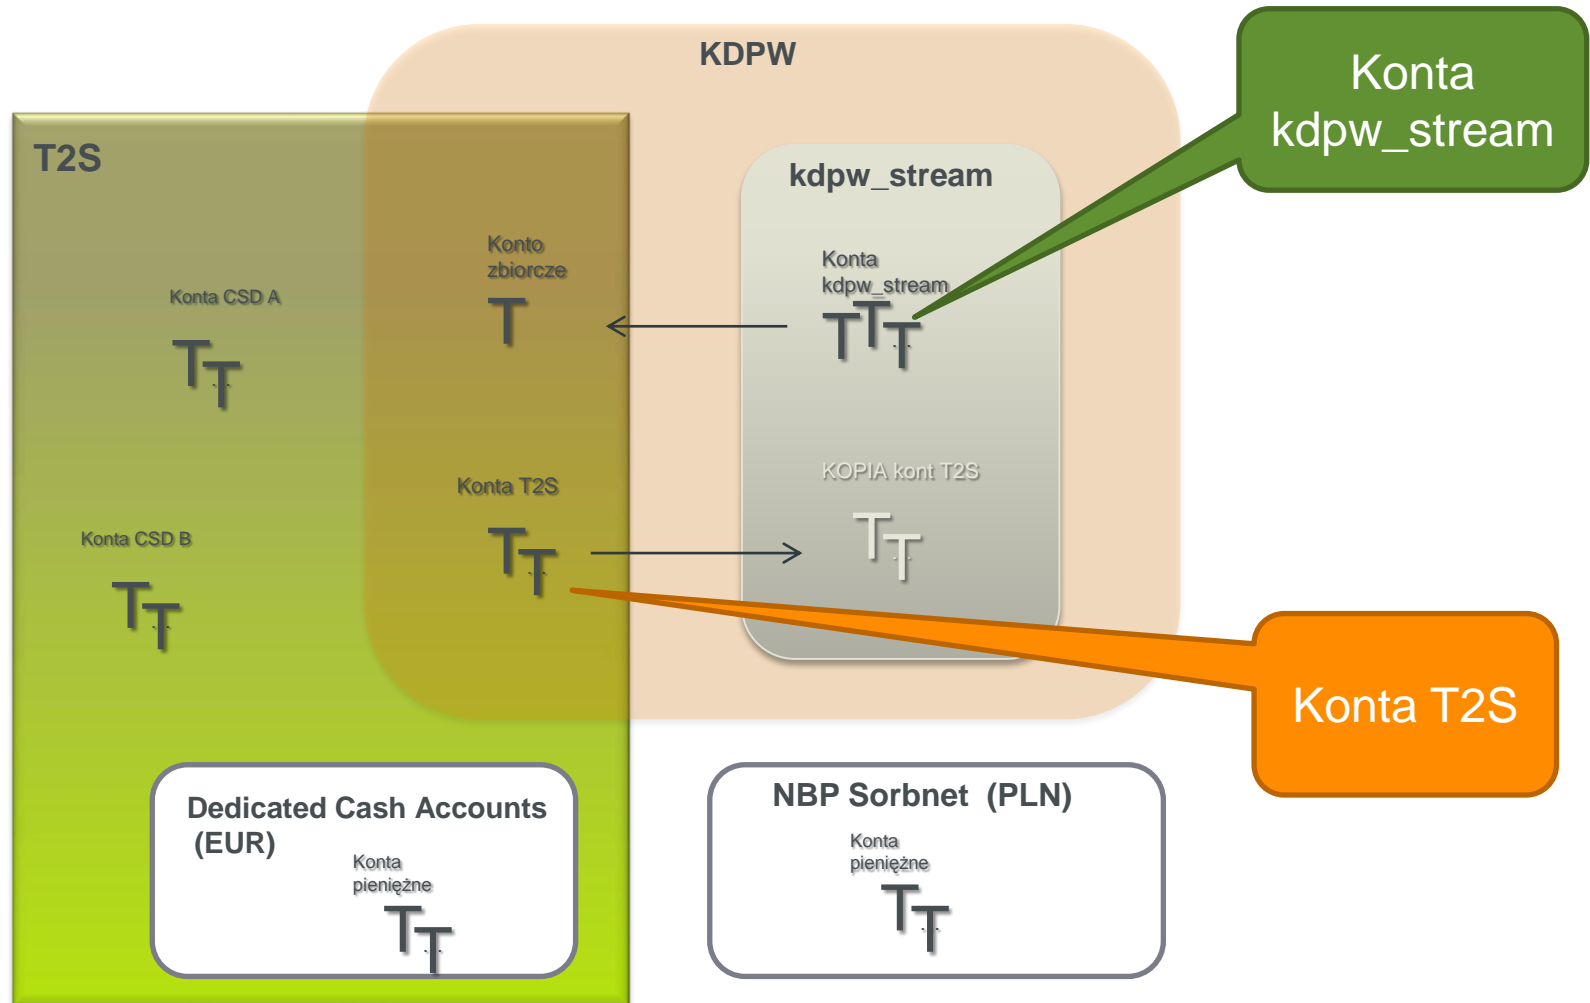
KDPW

Konta kdpw_stream

T2S

kdpw_stream

Konto zbiorcze

Konta kdpw_stream

Konta CSD A

Konta T2S

KOPIA kont T2S

Konta CSD B

Konta T2S

Dedicated Cash Accounts (EUR)

Konta pieniężne

NBP Sorbnet (PLN)

Konta pieniężne